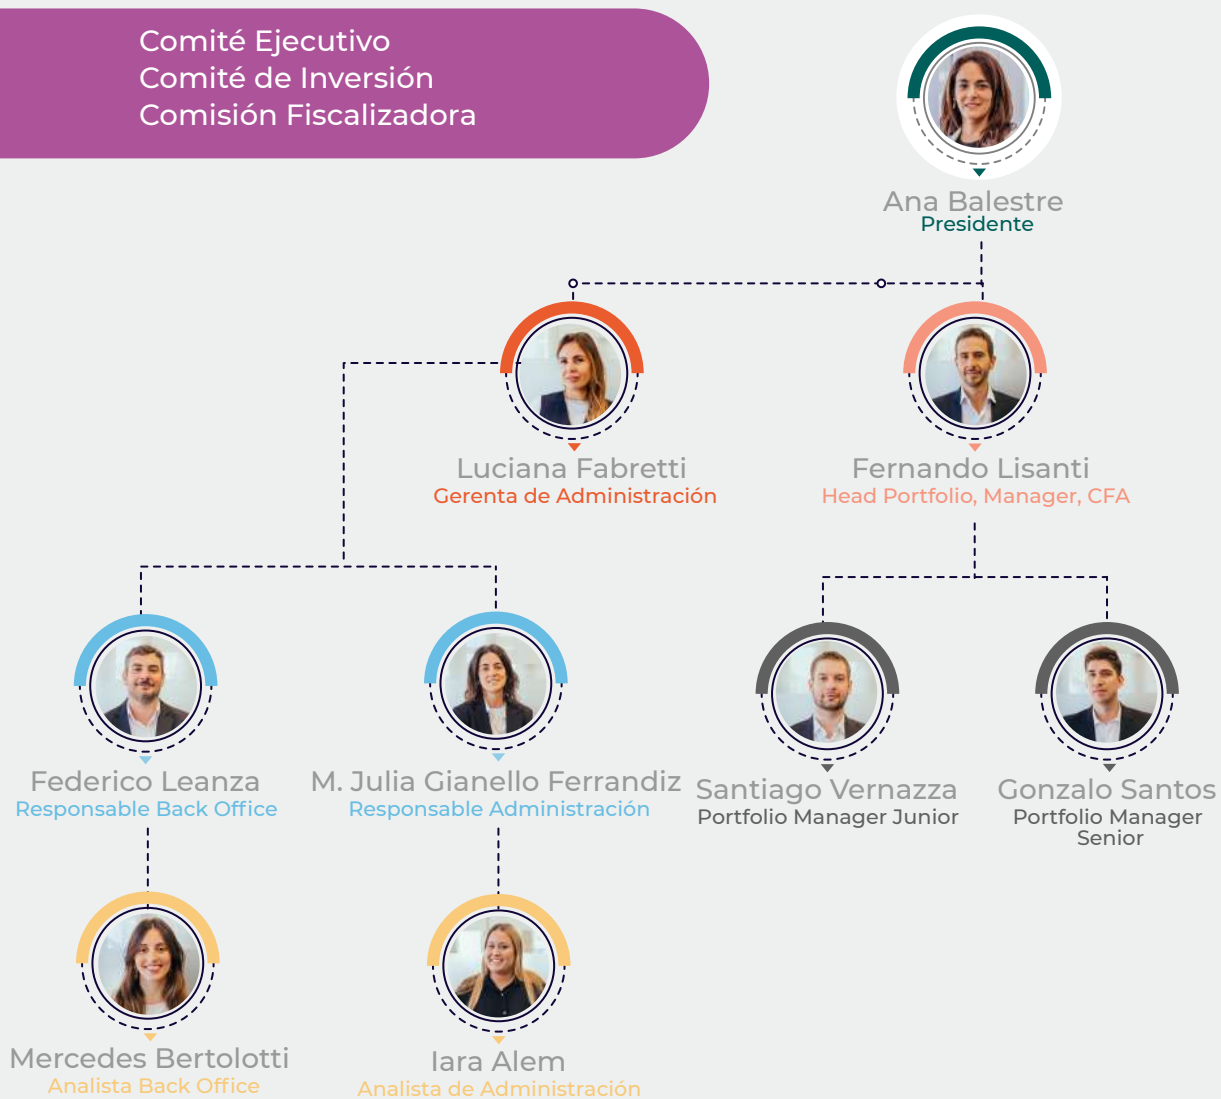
Comité Ejecutivo
Comité de Inversión
Comisión Fiscalizadora

Ana Balestre
Presidente

Luciana Fabretti
Gerenta de Administración

Fernando Lisanti
Head Portfolio, Manager, CFA

Federico Leanza
Responsable Back Office

M. Julia Gianello Ferrandiz
Responsable Administración

Santiago Vernazza
Portfolio Manager Junior

Gonzalo Santos
Portfolio Manager Senior

Mercedes Bertolotti
Analista Back Office

Iara Alem
Analista de Administración